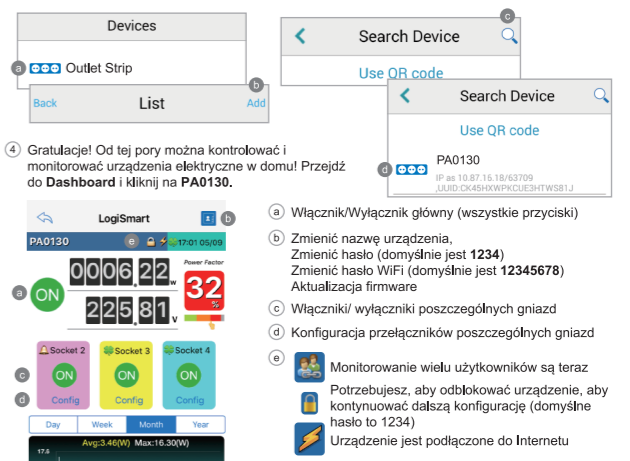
Devices

a Outlet Strip

Back List Add b

c

Search Device

Use QR code

Search Device

Use QR code

d PA0130

IP as 10.87.16.18/63709
,UUID:CK45HXWPKCUE3HTWS81J

4 Gratulacje! Od tej pory można kontrolować i monitorować urządzenia elektryczne w domu! Przejdź do **Dashboard** i kliknij na **PA0130.**

LogiSmart b

PA0130 e 17:01 05/09

a ON

0006.22 w

225.81 v

Power Factor

32 %

Socket 2 Socket 3 Socket 4

c ON ON ON

d Config Config Config

Day Week Month Year

Avg:3.46(W) Max:16.30(W)

17.6

a Włącznik/Wyłącznik główny (wszystkie przyciski)

b Zmienić nazwę urządzenia,
Zmienić hasło (domyślnie jest **1234**)
Zmienić hasło WiFi (domyślnie jest **12345678**)
Aktualizacja firmware

c Włączniki/ wyłączniki poszczególnych gniazd

d Konfiguracja przełączników poszczególnych gniazd

e Monitorowanie wielu użytkowników są teraz

Potrzebujesz, aby odblokować urządzenie, aby kontynuować dalszą konfigurację (domyślne hasło to 1234)

Urządzenie jest podłączone do Internetu